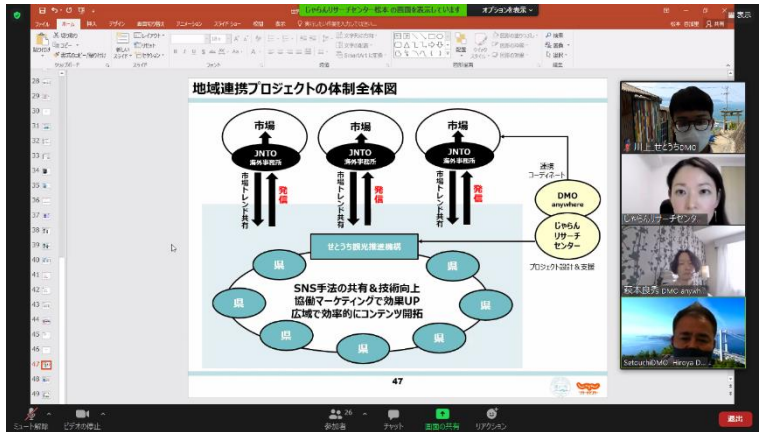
じゃらんリサーチセンター 松本 の画面を表示しています　オプションを表示

ファイル　ホーム　挿入　デザイン　画面切り替え　アニメーション　スライドショー　校閲　表示　実行したい作業を入力してください

地域連携プロジェクトの体制全体図

市場
JNTO
海外事務所

市場
JNTO
海外事務所

市場
JNTO
海外事務所

市場トレンド共有
発信

市場トレンド共有
発信

市場トレンド共有
発信

連携
コーディネート

DMO
anywhere

じゃらん
リサーチ
センター

プロジェクト設計＆支援

せとうち観光推進機構

県　県　県　県　県　県　県

SNS手法の共有＆技術向上
協働マーケティングで効果UP
広域で効率的にコンテンツ開拓

47

川上 せとうちDMO

じゃらんリサーチセンタ...

萩本 段秀 DMO anywh...

SetouchiDMO_Hiroya D...

ミュート解除　ビデオの停止　参加者 26　チャット　画面の共有　リアクション　退出